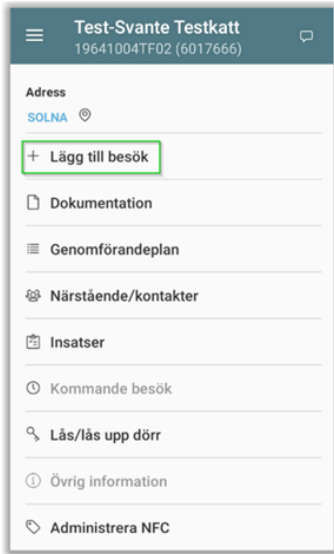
Test-Svante Testkatt
19641004TF02 (6017666)

Adress
SOLNA

+ Lägg till besök

Dokumentation

Genomförandeplan

Närstående/kontakter

Insatser

Kommande besök

Lås/lås upp dörr

Övrig information

Administrera NFC